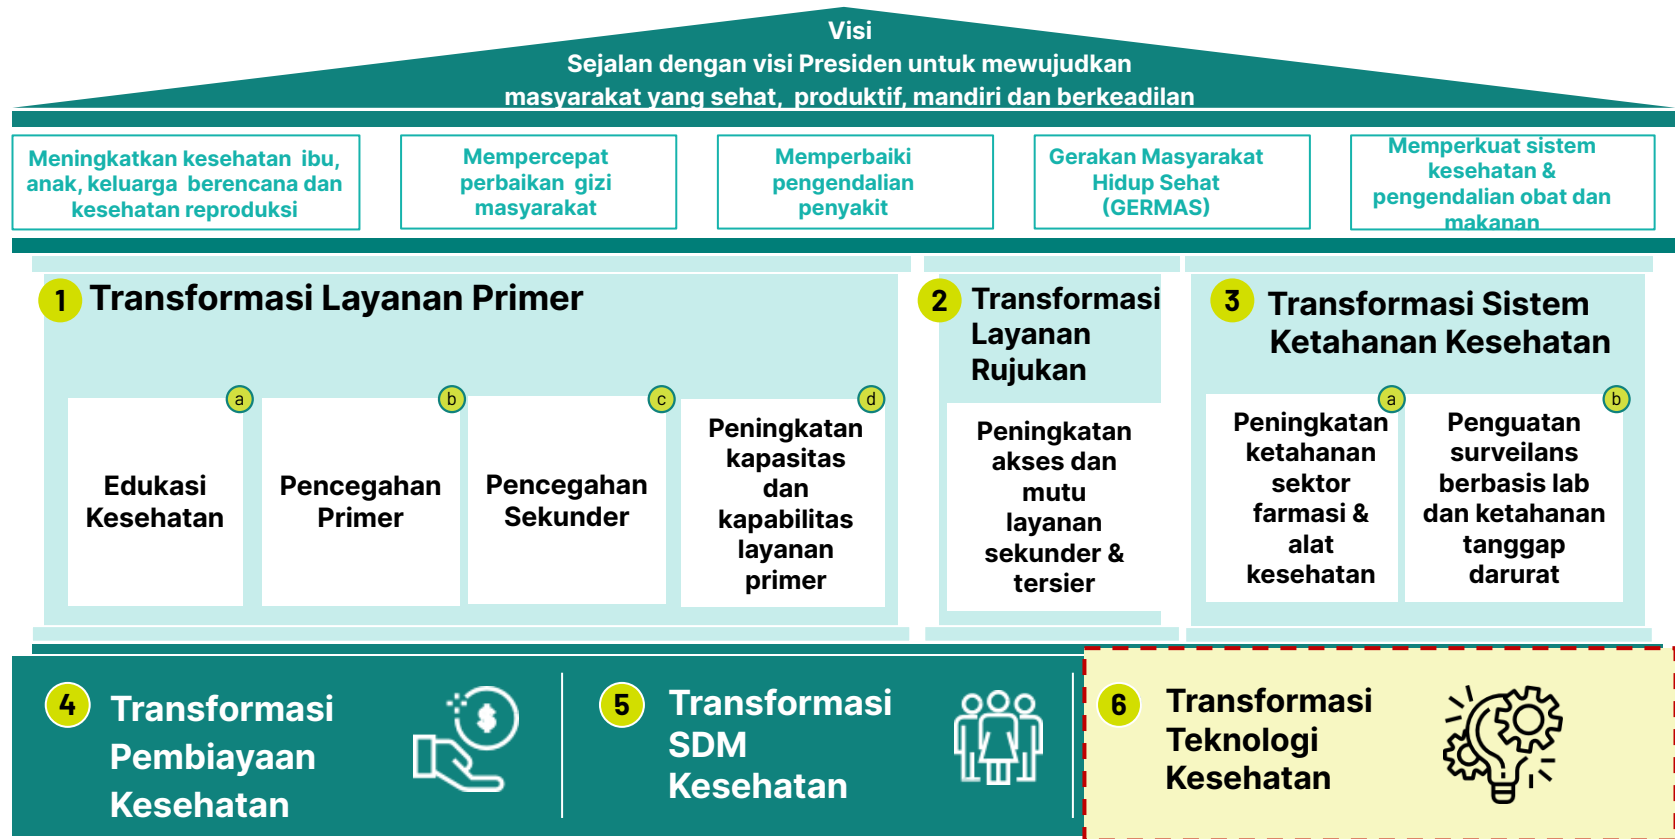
Visi
Sejalan dengan visi Presiden untuk mewujudkan masyarakat yang sehat, produktif, mandiri dan berkeadilan

Meningkatkan kesehatan ibu, anak, keluarga berencana dan kesehatan reproduksi

Mempercepat perbaikan gizi masyarakat

Memperbaiki pengendalian penyakit

Gerakan Masyarakat Hidup Sehat (GERMAS)

Memperkuat sistem kesehatan & pengendalian obat dan makanan

1 Transformasi Layanan Primer

a Edukasi Kesehatan

b Pencegahan Primer

c Pencegahan Sekunder

d Peningkatan kapasitas dan kapabilitas layanan primer

2 Transformasi Layanan Rujukan

Peningkatan akses dan mutu layanan sekunder & tersier

3 Transformasi Sistem Ketahanan Kesehatan

a Peningkatan ketahanan sektor farmasi & alat kesehatan

b Penguatan surveilans berbasis lab dan ketahanan tanggap darurat

4 Transformasi Pembiayaan Kesehatan

5 Transformasi SDM Kesehatan

6 Transformasi Teknologi Kesehatan